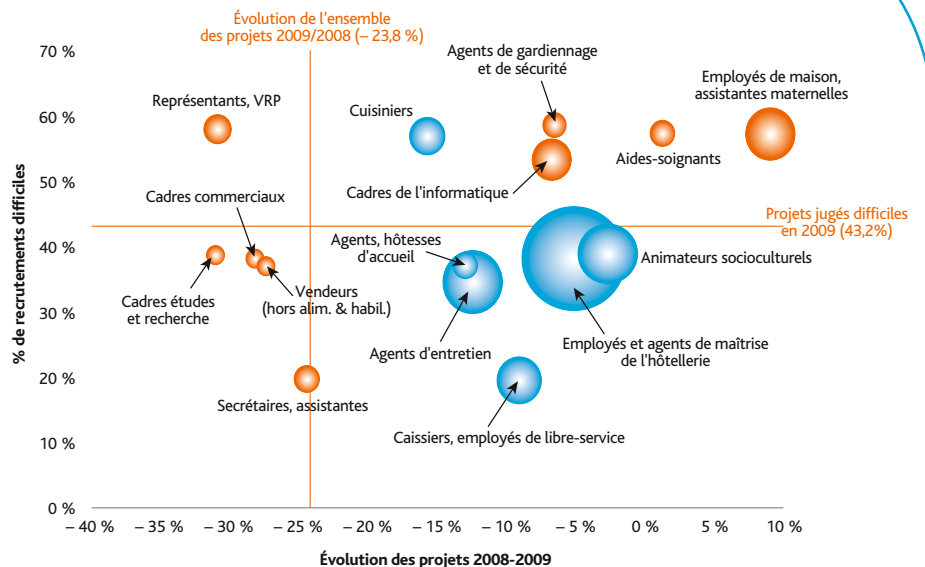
Évolution de l'ensemble des projets 2009/2008 (– 23,8 %)

70 %
60 %
50 %
40 %
30 %
20 %
10 %
0 %

% de recrutements difficiles

Représentants, VRP

Cuisiniers

Agents de gardiennage et de sécurité

Employés de maison, assistantes maternelles

Aides-soignants

Cadres de l'informatique

Cadres commerciaux

Projets jugés difficiles en 2009 (43,2%)

Agents, hôtesses d'accueil

Animateurs socioculturels

Cadres études et recherche

Vendeurs (hors alim. & habil.)

Agents d'entretien

Employés et agents de maîtrise de l'hôtellerie

Secrétaires, assistantes

Caissiers, employés de libre-service

– 40 % – 35 % – 30 % – 25 % – 20 % – 15 % – 10 % – 5 % 0 % 5 % 10 %

Évolution des projets 2008-2009